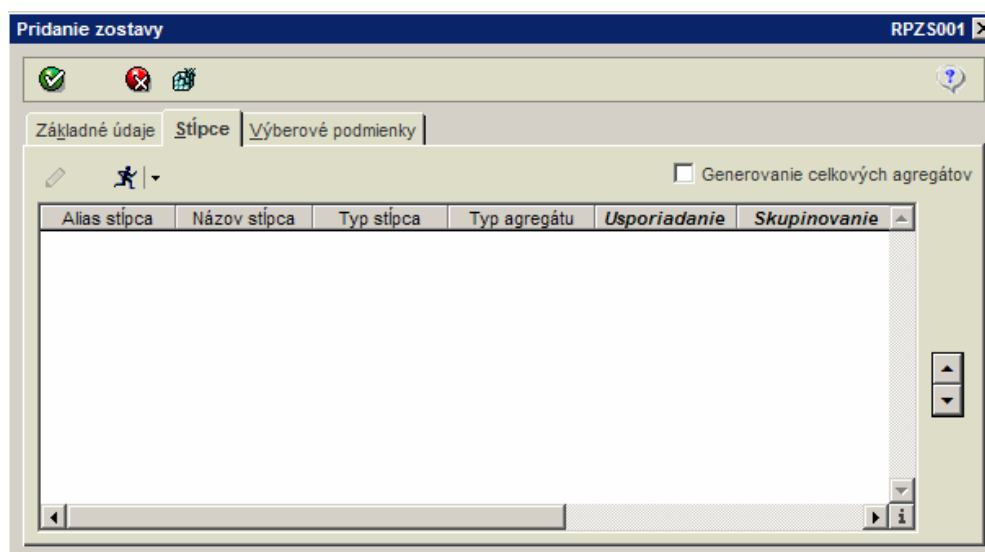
Pridanie zostavy

RPZS001

Základné údaje | Stĺpce | Výberové podmienky

Generovanie celkových agregátov

| Alias stĺpca | Názov stĺpca | Typ stĺpca | Typ agregátu | Usporiadanie | Skupinovanie |
|---|---|---|---|---|---|